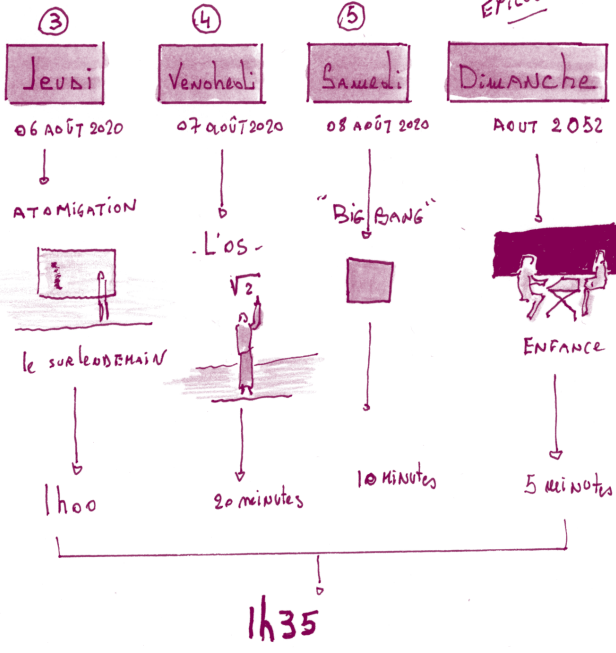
EPILO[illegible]

③ Jeudi
06 AOÛT 2020
ATOMIGATION
le surlendemain
1hoo

④ Vendredi
07 août 2020
. L'os .
$\sqrt{2}$
20 minutes

⑤ Samedi
08 AOÛT 2020
"BIG BANG"
10 minutes

Dimanche
AOUT 2052
ENFANCE
5 minutes

1h35